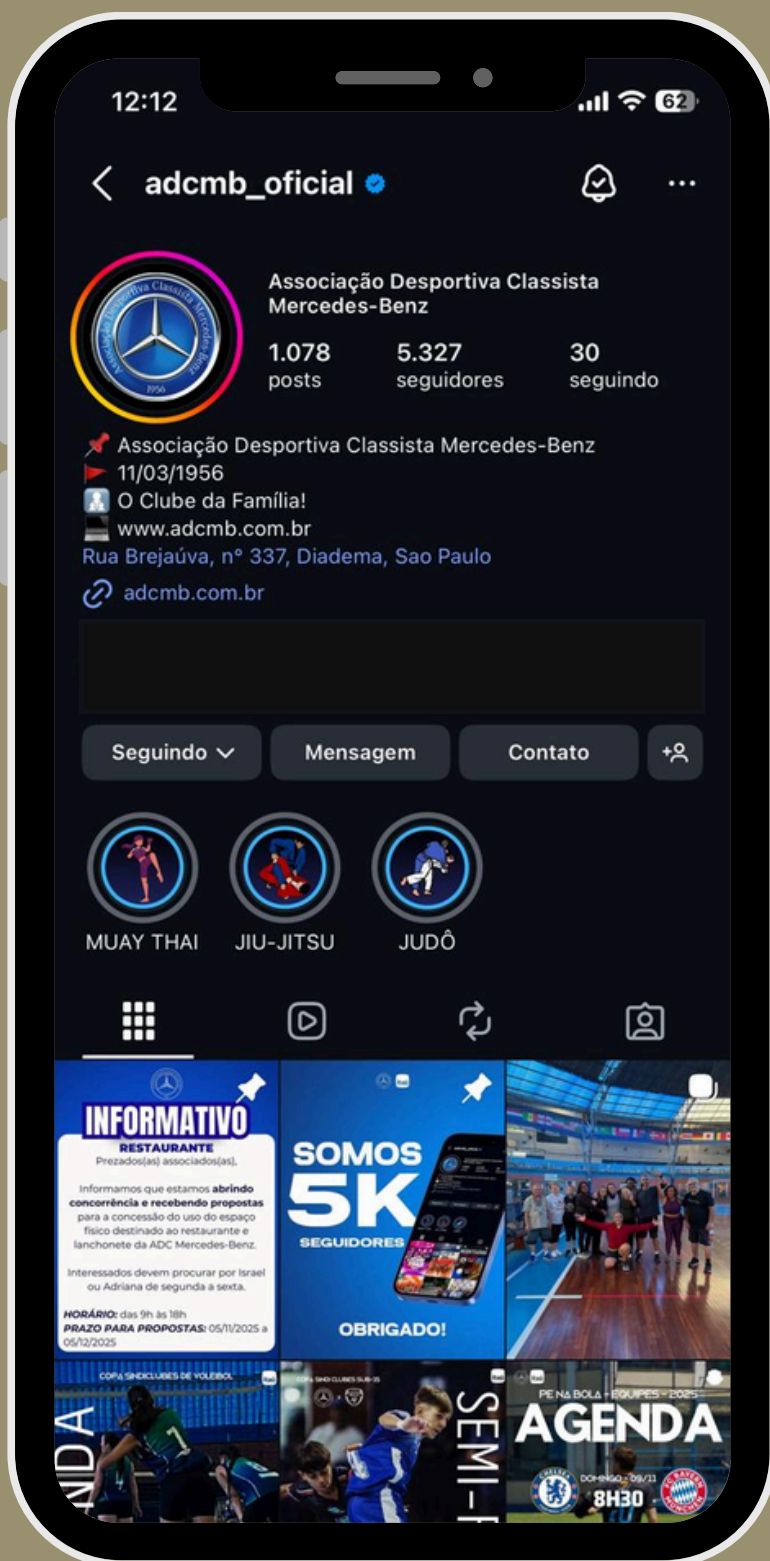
12:12 62

adcmb_oficial

Associação Desportiva Classista Mercedes-Benz

1.078 posts
5.327 seguidores
30 seguindo

📌 Associação Desportiva Classista Mercedes-Benz
🚩 11/03/1956
O Clube da Família!
www.adcmb.com.br
Rua Brejaúva, nº 337, Diadema, Sao Paulo
adcmb.com.br

Seguindo
Mensagem
Contato

MUAY THAI
JIU-JITSU
JUDÔ

INFORMATIVO
RESTAURANTE
Prezados(as) associados(as),

Informamos que estamos abrindo concorrência e recebendo propostas para a concessão do uso do espaço físico destinado ao restaurante e lanchonete da ADC Mercedes-Benz.

Interessados devem procurar por Israel ou Adriana de segunda a sexta.

HORÁRIO: das 9h às 18h
PRAZO PARA PROPOSTAS: 05/11/2025 a 05/12/2025

SOMOS 5K SEGUIDORES
OBRIGADO!

COPA SINDICLUBES DE VOLEIBOL
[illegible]NDA

COPA SINDICLUBES SUB-15
SEMI-F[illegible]

PÉ NA BOLA - EQUIPES - 2025
AGENDA
DOMINGO - 09/11
8H30